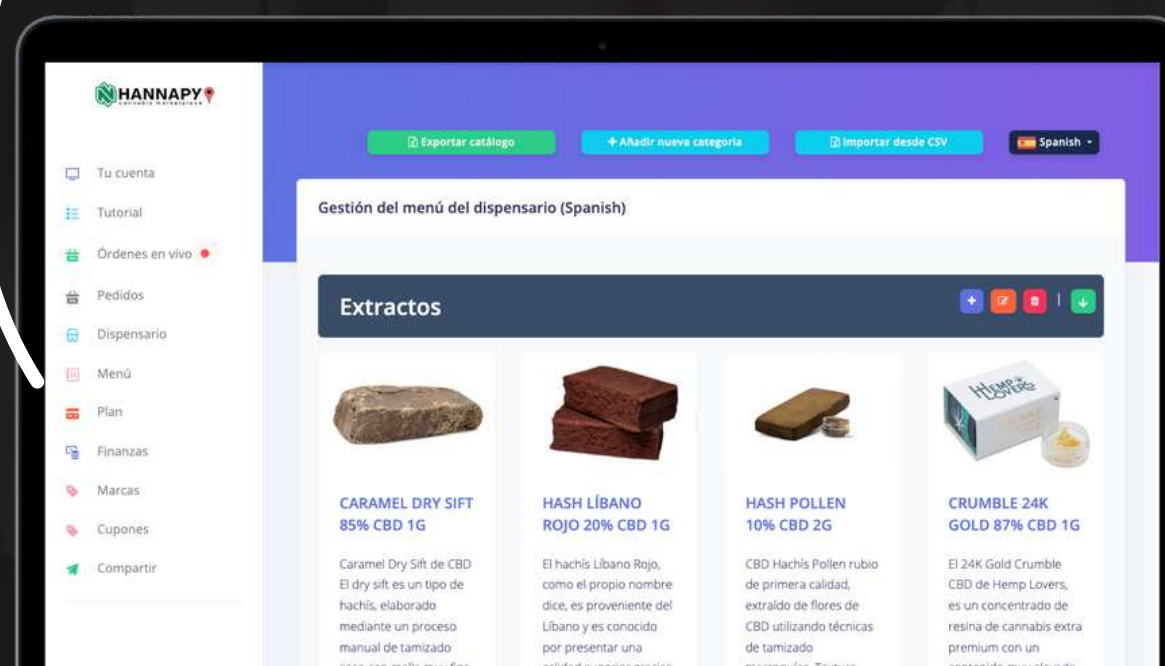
HANNAPY
cannabis marketplace

Tu cuenta
Tutorial
Órdenes en vivo
Pedidos
Dispensario
Menú
Plan
Finanzas
Marcas
Cupones
Compartir

Exportar catálogo
+ Añadir nueva categoria
Importar desde CSV
Spanish

Gestión del menú del dispensario (Spanish)

Extractos

CARAMEL DRY SIFT 85% CBD 1G
Caramel Dry Sift de CBD El dry sift es un tipo de hachís, elaborado mediante un proceso manual de tamizado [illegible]

HASH LÍBANO ROJO 20% CBD 1G
El hachís Líbano Rojo, como el propio nombre dice, es proveniente del Líbano y es conocido por presentar una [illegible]

HASH POLLEN 10% CBD 2G
CBD Hachís Pollen rubio de primera calidad, extraído de flores de CBD utilizando técnicas de tamizado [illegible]

HEMP LOVERS

CRUMBLE 24K GOLD 87% CBD 1G
El 24K Gold Crumble CBD de Hemp Lovers, es un concentrado de resina de cannabis extra premium con un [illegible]